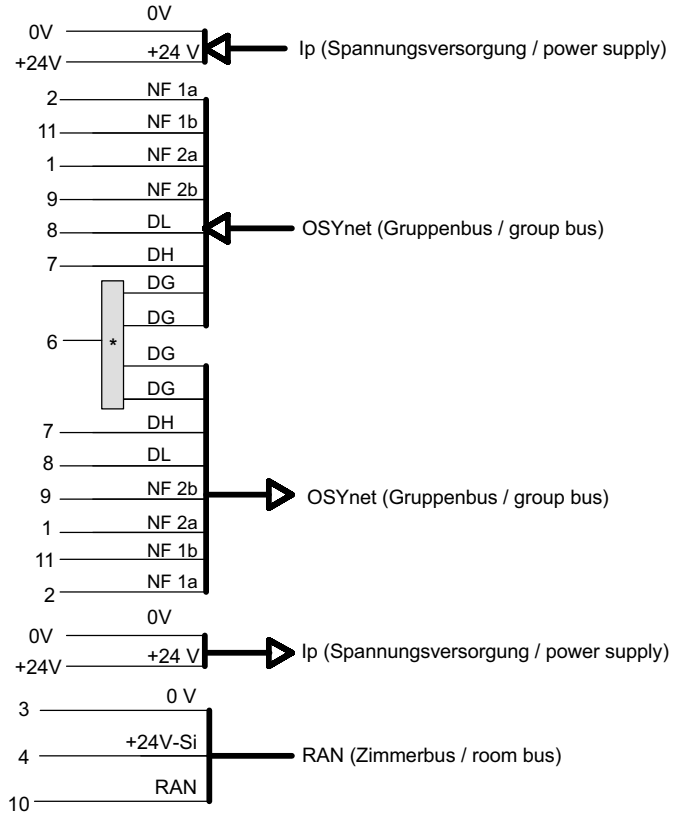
0V
0V
+24 V
+24V
Ip (Spannungsversorgung / power supply)

2 NF 1a
11 NF 1b
1 NF 2a
9 NF 2b
8 DL
7 DH
DG
DG
OSYnet (Gruppenbus / group bus)

6 *
DG
DG
7 DH
8 DL
9 NF 2b
1 NF 2a
11 NF 1b
2 NF 1a
OSYnet (Gruppenbus / group bus)

0V
0V
+24 V
+24V
Ip (Spannungsversorgung / power supply)

3 0 V
4 +24V-Si
10 RAN
RAN (Zimmerbus / room bus)